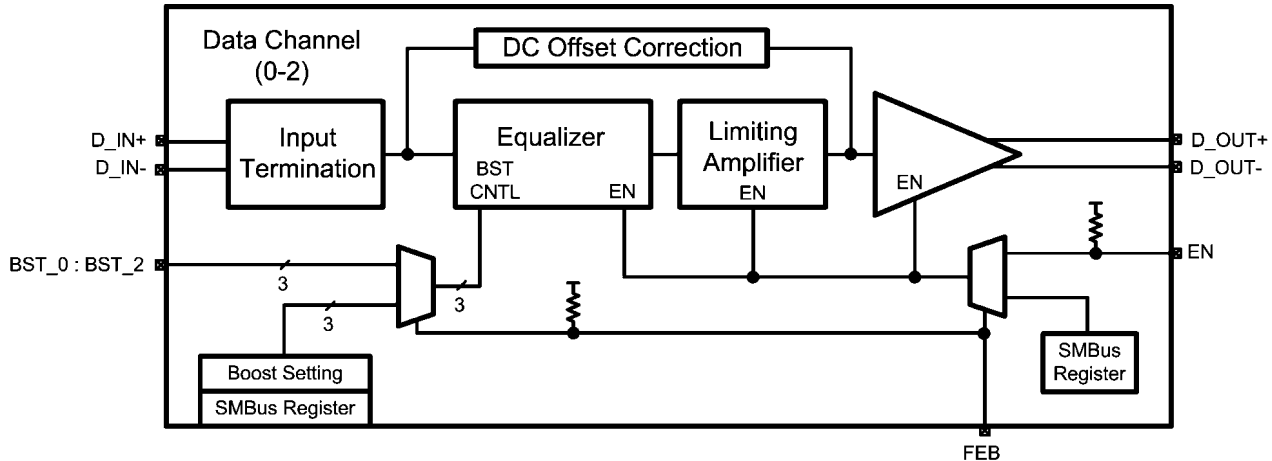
Data Channel
(0-2)

DC Offset Correction

D_IN+
D_IN-

Input Termination

Equalizer
BST
CNTL
EN

Limiting Amplifier
EN

EN

D_OUT+
D_OUT-

EN

BST_0 : BST_2

3

3

3

Boost Setting
SMBus Register

SMBus Register

FEB